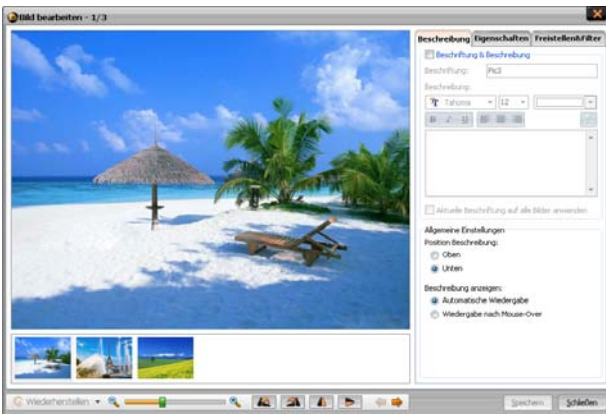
Bild bearbeiten - 1/3

Beschreibung | Eigenschaften | Freistellen&Filter

Beschriftung & Beschreibung

Beschriftung: Pic3

Beschreibung:

Tahoma 12

Aktuelle Beschriftung auf alle Bilder anwenden

Allgemeine Einstellungen

Position Beschreibung:

Oben

Unten

Beschreibung anzeigen:

Automatische Wiedergabe

Wiedergabe nach Mouse-Over

Wiederherstellen

Speichern

Schließen